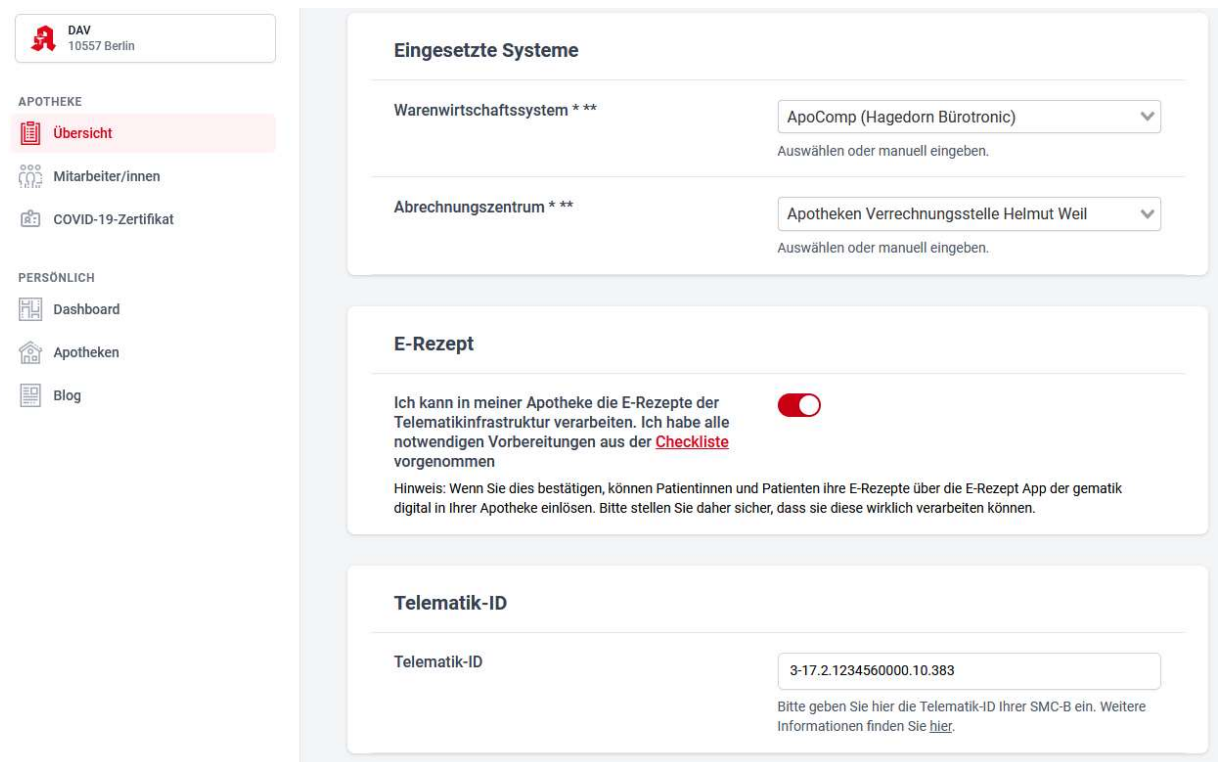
DAV
10557 Berlin

APOTHEKE
Übersicht
Mitarbeiter/innen
COVID-19-Zertifikat

PERSÖNLICH
Dashboard
Apotheken
Blog

Eingesetzte Systeme

Warenwirtschaftssystem * **
ApoComp (Hagedorn Bürotronic)
Auswählen oder manuell eingeben.

Abrechnungszentrum * **
Apotheken Verrechnungsstelle Helmut Weil
Auswählen oder manuell eingeben.

E-Rezept

Ich kann in meiner Apotheke die E-Rezepte der Telematikinfrastruktur verarbeiten. Ich habe alle notwendigen Vorbereitungen aus der Checkliste vorgenommen

Hinweis: Wenn Sie dies bestätigen, können Patientinnen und Patienten ihre E-Rezepte über die E-Rezept App der gematik digital in Ihrer Apotheke einlösen. Bitte stellen Sie daher sicher, dass sie diese wirklich verarbeiten können.

Telematik-ID

Telematik-ID
3-17.2.1234560000.10.383
Bitte geben Sie hier die Telematik-ID Ihrer SMC-B ein. Weitere Informationen finden Sie hier.